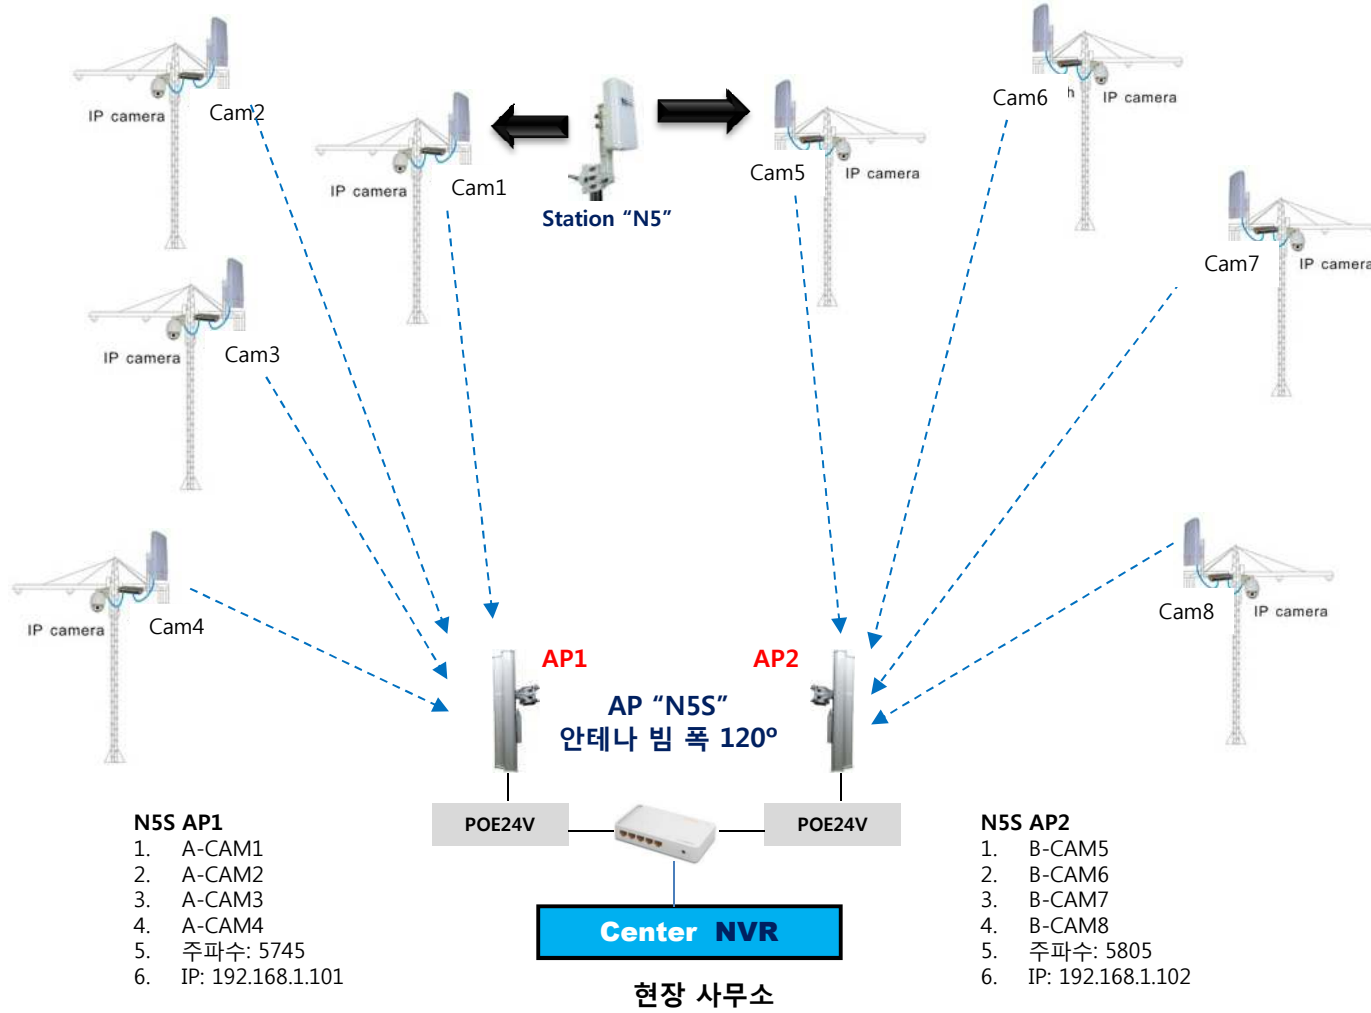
IP camera
Cam2
IP camera
Cam1
Station “N5”
Cam5
IP camera
Cam6
IP camera
Cam7
IP camera
IP camera
Cam3
IP camera
Cam4
Cam8
IP camera
AP1
AP2
AP “N5S”
안테나 빔 폭 120º
POE24V
POE24V
Center NVR
현장 사무소

N5S AP1
1. A-CAM1
2. A-CAM2
3. A-CAM3
4. A-CAM4
5. 주파수: 5745
6. IP: 192.168.1.101

N5S AP2
1. B-CAM5
2. B-CAM6
3. B-CAM7
4. B-CAM8
5. 주파수: 5805
6. IP: 192.168.1.102